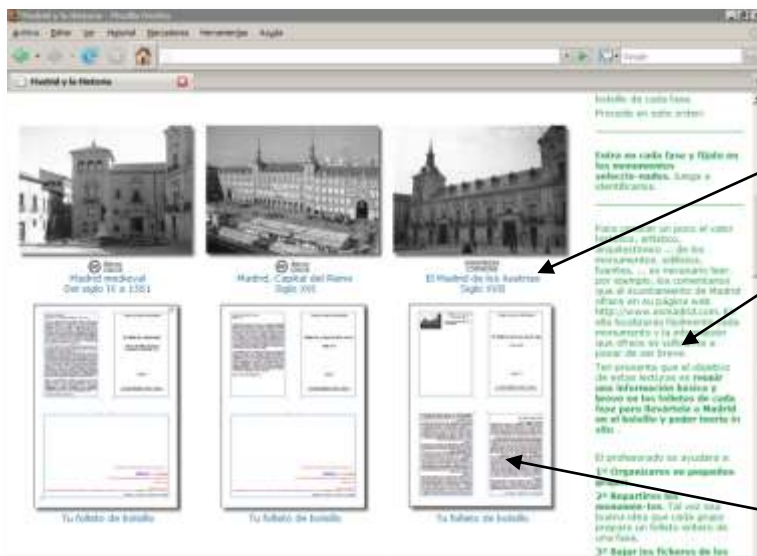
Madrid y la Historia - Mozilla Firefox

Archivo Editar Ver Historial Marcadores Herramientas Ayuda

Google

Madrid y la Historia

Madrid medieval
Del siglo IX a 1561

Madrid, Capital del Reino
Siglo XVI

El Madrid de los Austrias
Siglo XVII

Tu folleto de bolsillo

Tu folleto de bolsillo

Tu folleto de bolsillo

bolsillo de cada fase.
Procede en este orden:

Entra en cada fase y fíjate en los monumentos selecciona-dos. Juega e identifícalos.

Para apreciar un poco el valor histórico, artístico, arquitectónico ... de los monumentos, edificios, fuentes, ... es necesario leer por ejemplo, los comentarios que el ayuntamiento de Madrid ofrece en su página web http://www.esmadrid.com. En ella localizarás fácilmente cada monumento y la información que ofrece es suficiente a pesar de ser breve.

Ten presente que el objetivo de estas lecturas es resumir una información básica y breve en los folletos de cada fase para llevártelo a Madrid en el bolsillo y poder leerlo in situ.

El profesorado os ayudará a:

1º Organizaros en pequeños grupos.

2º Repartiros los monumen-tos. Tal vez sea buena idea que cada grupo prepare un folleto entero de una fase.

3º Bajar los ficheros de los